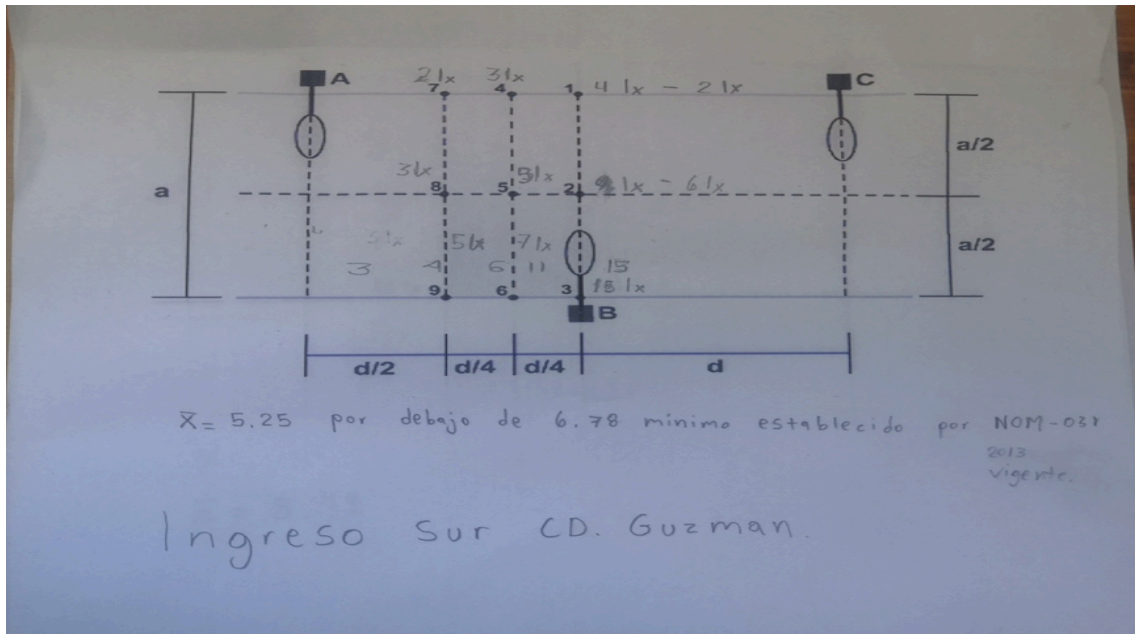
A
C
7 21x
4 31x
1 41x - 21x
a
a/2
a/2
8 3lx
5 51x
2 91x - 61x
3lx 3
5lx 4
7lx 6 11
15
9
6
3 18 lx
B
d/2
d/4
d/4
d

$\bar{X}$= 5.25 por debajo de 6.78 minimo establecido por NOM-031 2013 Vigente.

Ingreso Sur CD. Guzman.